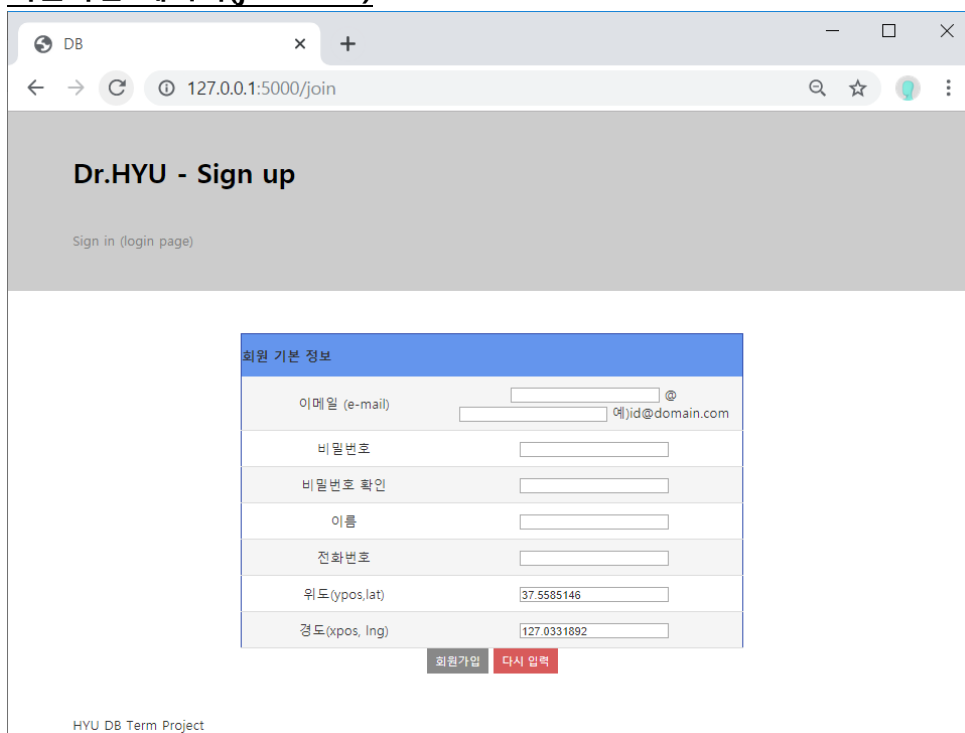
DB

127.0.0.1:5000/join

Dr.HYU - Sign up

Sign in (login page)

| 회원 기본 정보 | |
|---|---|
| 이메일 (e-mail) | @ 예)id@domain.com |
| 비밀번호 | |
| 비밀번호 확인 | |
| 이름 | |
| 전화번호 | |
| 위도(ypos,lat) | 37.5585146 |
| 경도(xpos, lng) | 127.0331892 |

회원가입 다시 입력

HYU DB Term Project